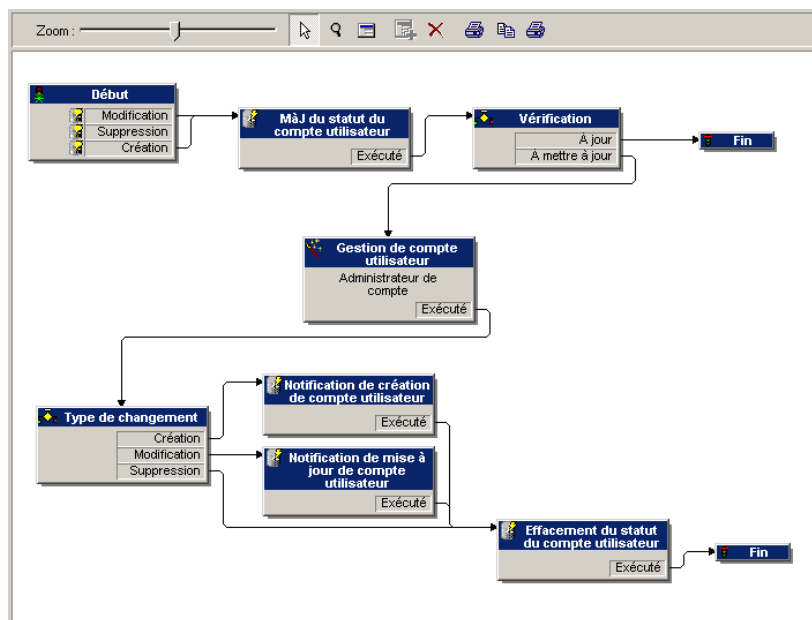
Zoom :

Début
Modification
Suppression
Création

MàJ du statut du compte utilisateur
Exécuté

Vérification
A jour
A mettre à jour

Fin

Gestion de compte utilisateur
Administrateur de compte
Exécuté

Type de changement
Création
Modification
Suppression

Notification de création de compte utilisateur
Exécuté

Notification de mise à jour de compte utilisateur
Exécuté

Effacement du statut du compte utilisateur
Exécuté

Fin